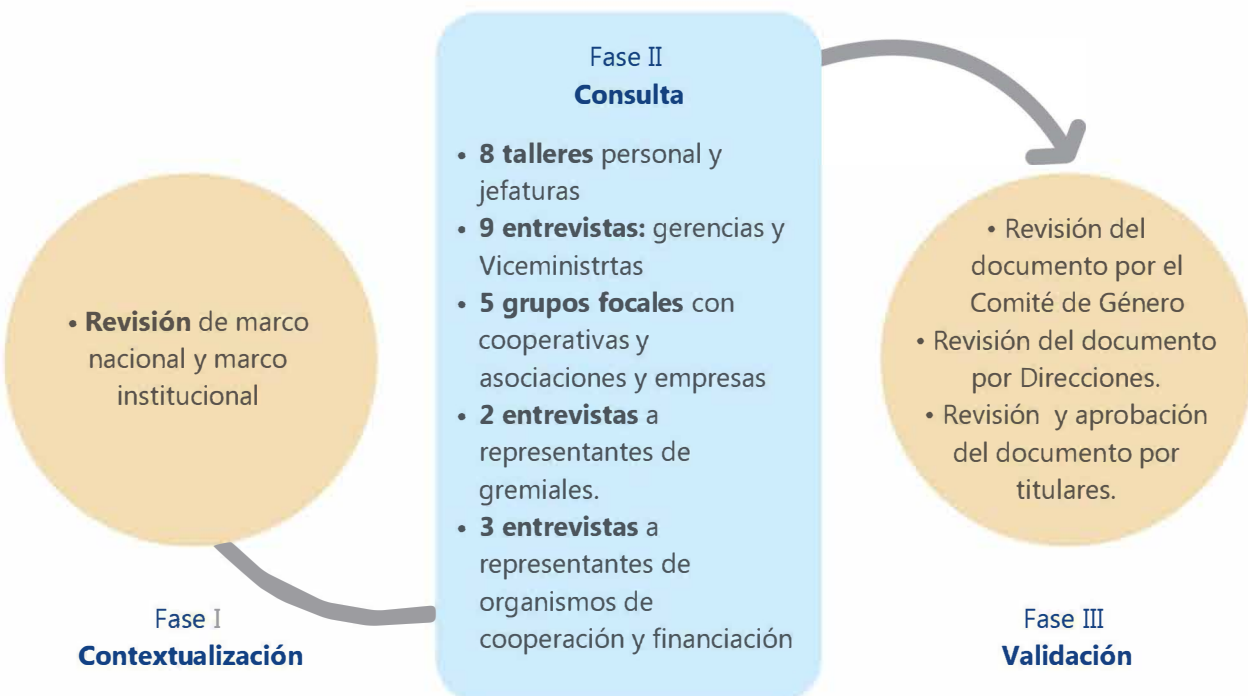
• **Revisión** de marco nacional y marco institucional

Fase I
**Contextualización**

Fase II
**Consulta**

• **8 talleres** personal y jefaturas
• **9 entrevistas:** gerencias y Viceministrtas
• **5 grupos focales** con cooperativas y asociaciones y empresas
• **2 entrevistas** a representantes de gremiales.
• **3 entrevistas** a representantes de organismos de cooperación y financiación

• Revisión del documento por el Comité de Género
• Revisión del documento por Direcciones.
• Revisión y aprobación del documento por titulares.

Fase III
**Validación**